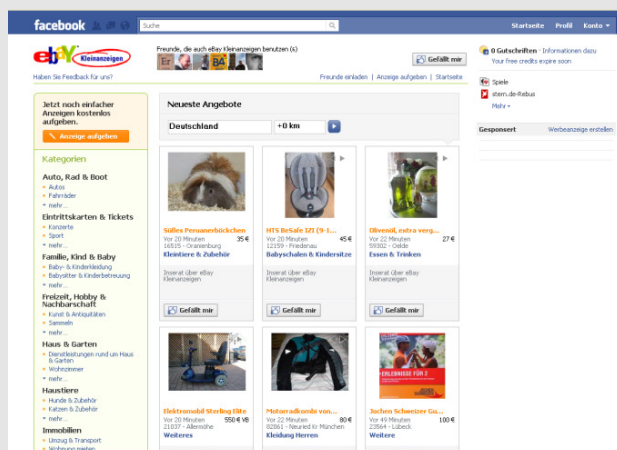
facebook

Suche

Startseite Profil Konto

ebay Kleinanzeigen

Freunde, die auch eBay Kleinanzeigen benutzen (c)

Er BA

Gefällt mir

Haben Sie Feedback für uns?

Freunde einladen | Anzeige aufgeben | Startseite

0 Gutschriften · Informationen dazu
Your free credits expire soon

Spiele
stern.de-Rebus
Mehr

Gesponsert
Werbeanzeige erstellen

Jetzt noch einfacher Anzeigen kostenlos aufgeben.

Anzeige aufgeben

Kategorien

Auto, Rad & Boot
Autos
Fahrräder
mehr...

Eintrittskarten & Tickets
Konzerte
Sport
mehr...

Familie, Kind & Baby
Baby- & Kinderkleidung
Babysitter & Kinderbetreuung
mehr...

Freizeit, Hobby & Nachbarschaft
Kunst & Antiquitäten
Sammeln
mehr...

Haus & Garten
Dienstleistungen rund um Haus & Garten
Wohnzimmer
mehr...

Haustiere
Hunde & Zubehör
Katzen & Zubehör
mehr...

Immobilien
Umzug & Transport
Wohnung mieten

Neueste Angebote

Deutschland
+0 km

Süßes Peruanerböckchen
Vor 20 Minuten 35 €
16515 - Oranienburg
Kleintiere & Zubehör

Inserat über eBay Kleinanzeigen

Gefällt mir

HTS BeSafe IZI (9-1...
Vor 20 Minuten 45 €
12159 - Friedenau
Babyschalen & Kindersitze

Inserat über eBay Kleinanzeigen

Gefällt mir

Olivenöl, extra verg...
Vor 22 Minuten 27 €
59302 - Oelde
Essen & Trinken

Inserat über eBay Kleinanzeigen

Gefällt mir

Elektromobil Sterling Elite
Vor 20 Minuten 550 € VB
21037 - Allermöhe
Weiteres

Motorradkombi von...
Vor 22 Minuten 80 €
82061 - Neuried Kr München
Kleidung Herren

ERLEBNISSE FÜR 2

Jochen Schweizer Gu...
Vor 40 Minuten 100 €
23564 - Lübeck
Weiteres